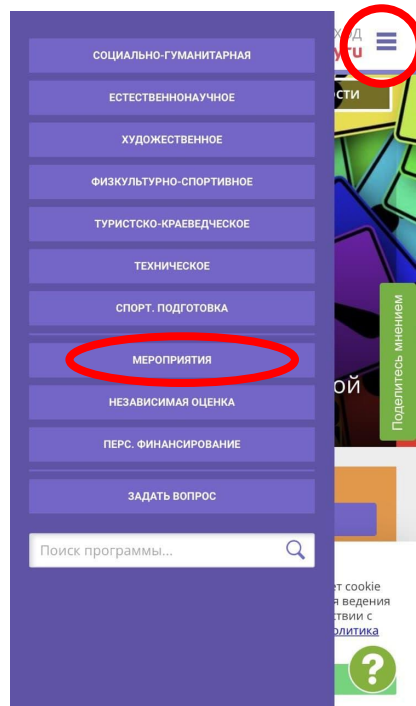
СОЦИАЛЬНО-ГУМАНИТАРНАЯ
ЕСТЕСТВЕННОНАУЧНОЕ
ХУДОЖЕСТВЕННОЕ
ФИЗКУЛЬТУРНО-СПОРТИВНОЕ
ТУРИСТСКО-КРАЕВЕДЧЕСКОЕ
ТЕХНИЧЕСКОЕ
СПОРТ. ПОДГОТОВКА
МЕРОПРИЯТИЯ
НЕЗАВИСИМАЯ ОЦЕНКА
ПЕРС. ФИНАНСИРОВАНИЕ
ЗАДАТЬ ВОПРОС
Поиск программы...

ХОД
.ru
ОСТИ
ой
Поделитесь мнением
ет cookie
я ведения
ствии с
олитика
?